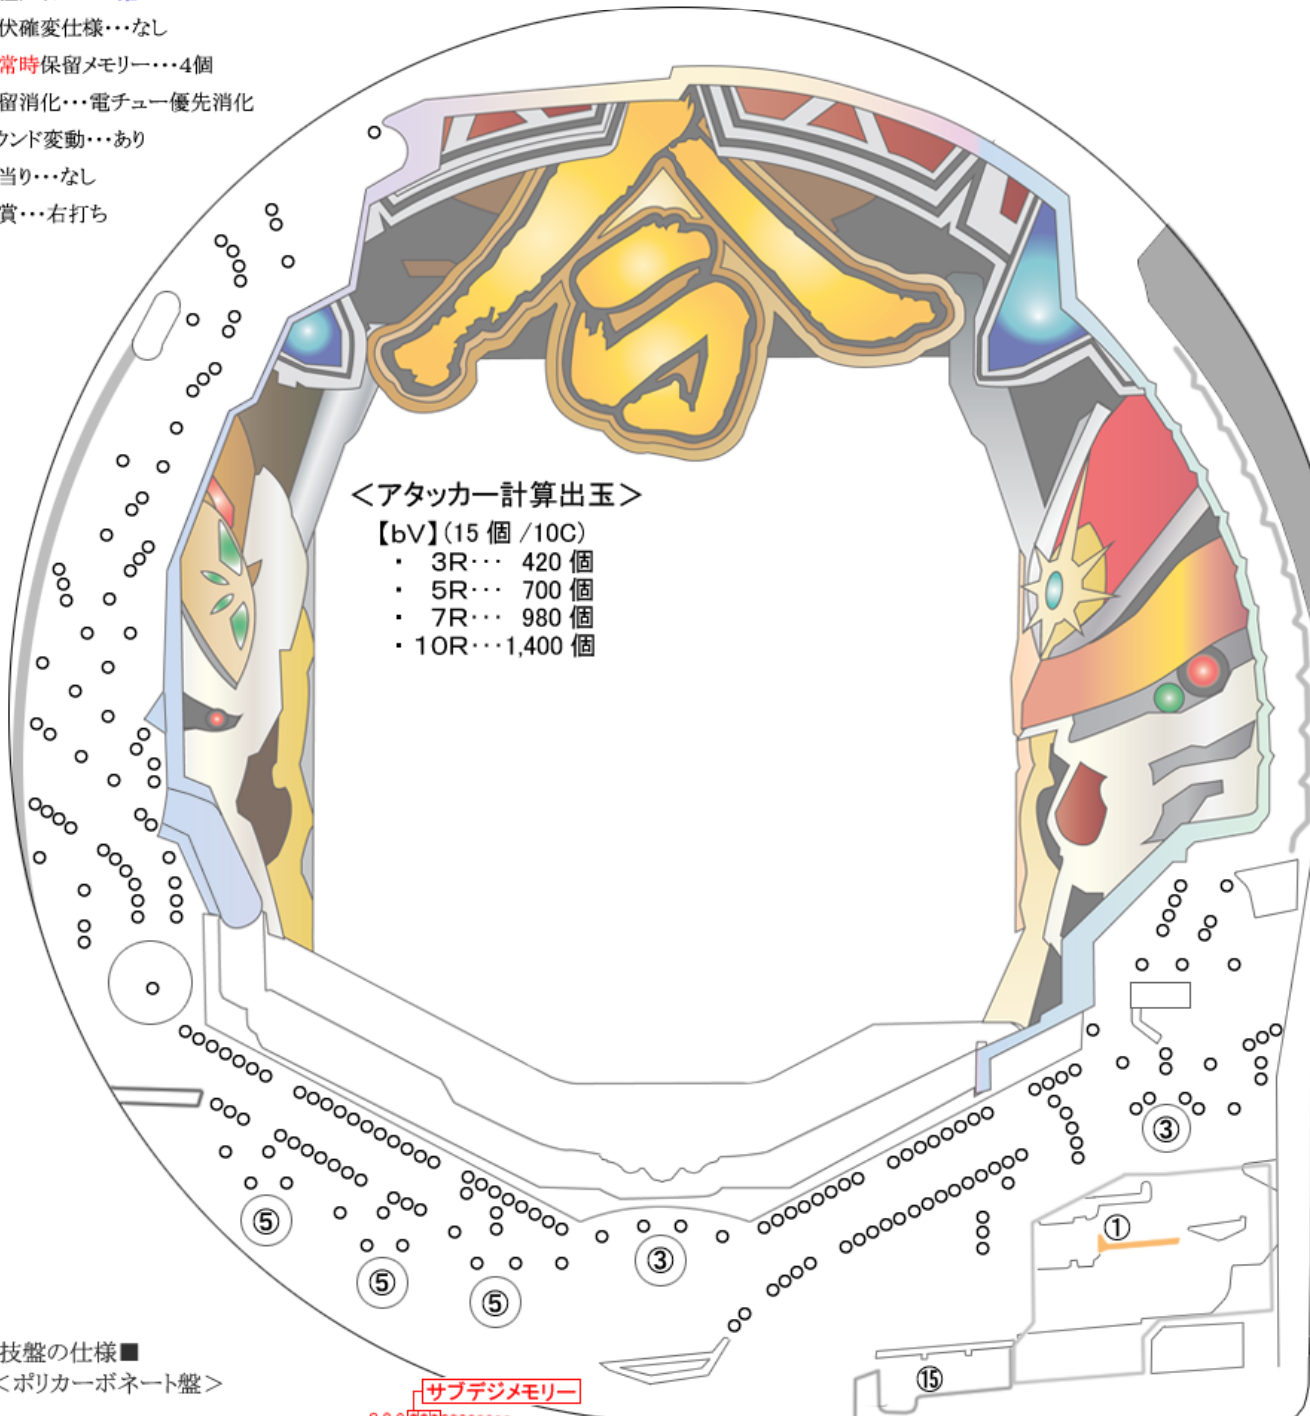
伏確変仕様・・・なし
常時保留メモリー・・・4個
留消化・・・電チュー優先消化
ウンド変動・・・あり
当り・・・なし
賞・・・右打ち

＜アタッカー計算出玉＞
【bV】(15 個 /10C)
・ 3R・・・ 420 個
・ 5R・・・ 700 個
・ 7R・・・ 980 個
・ 10R・・・1,400 個

③
①
⑤
⑤
③
⑤
③
⑮

技盤の仕様■
＜ポリカーボネート盤＞
サブデジメモリー